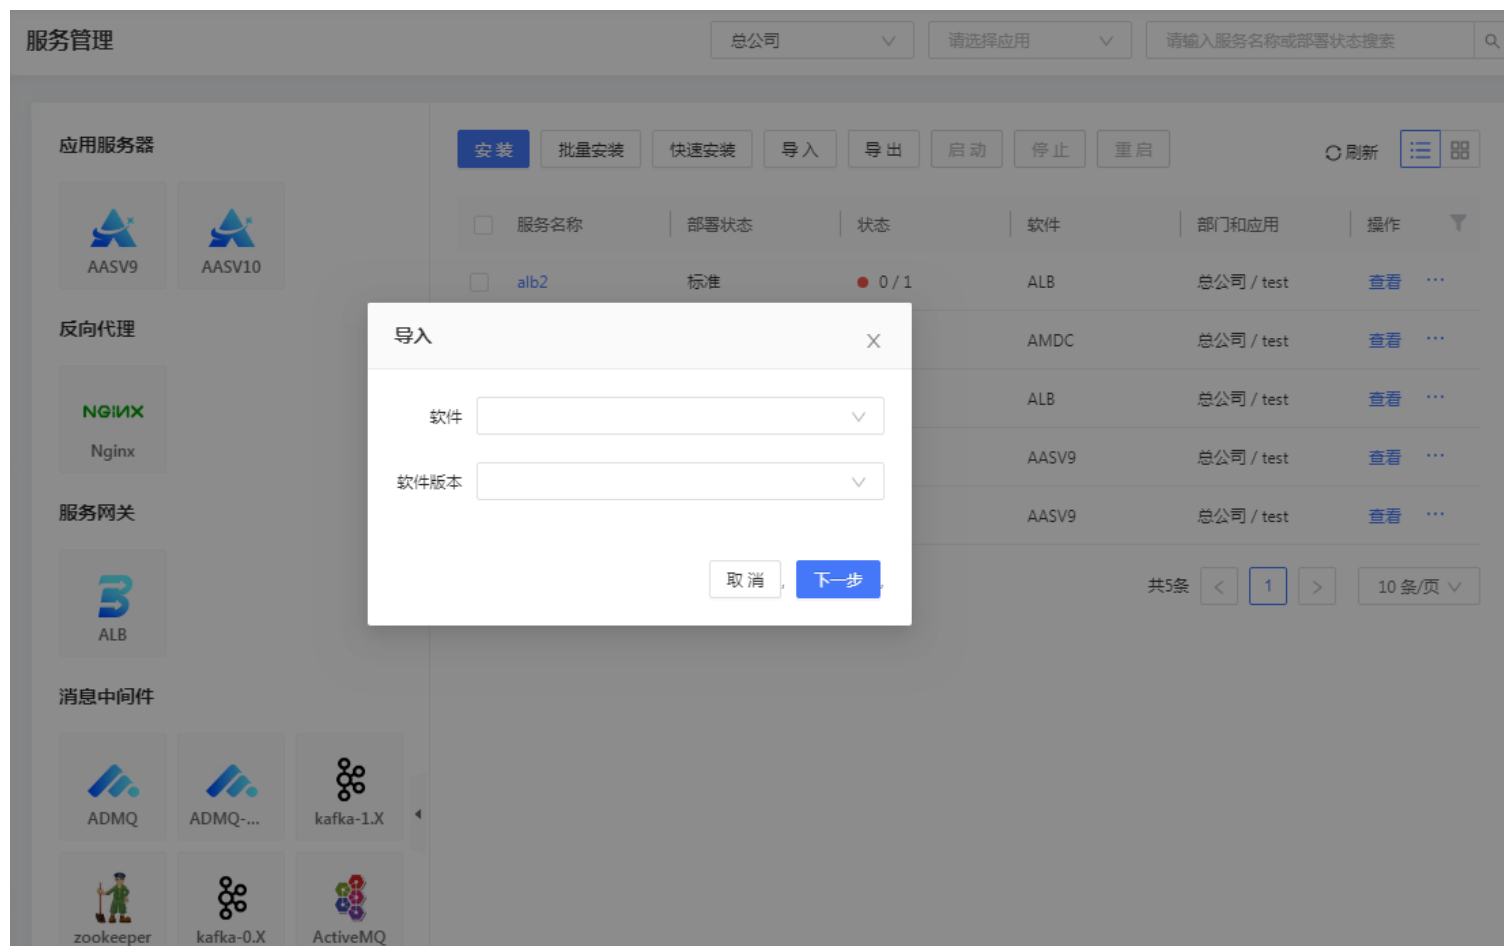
服务管理

总公司
请选择应用
请输入服务名称或部署状态搜索

应用服务器

AASV9
AASV10

反向代理

NGINX
Nginx

服务网关

ALB

消息中间件

ADMQ
ADMQ-...
kafka-1.X
zookeeper
kafka-0.X
ActiveMQ

安装 批量安装 快速安装 导入 导出 启动 停止 重启 刷新

| 服务名称 | 部署状态 | 状态 | 软件 | 部门和应用 | 操作 |
|---|---|---|---|---|---|
| alb2 | 标准 | 0 / 1 | ALB | 总公司 / test | 查看 ··· |
| | | | AMDC | 总公司 / test | 查看 ··· |
| | | | ALB | 总公司 / test | 查看 ··· |
| | | | AASV9 | 总公司 / test | 查看 ··· |
| | | | AASV9 | 总公司 / test | 查看 ··· |

共5条 < 1 > 10 条/页

导入

软件
软件版本

取消 下一步